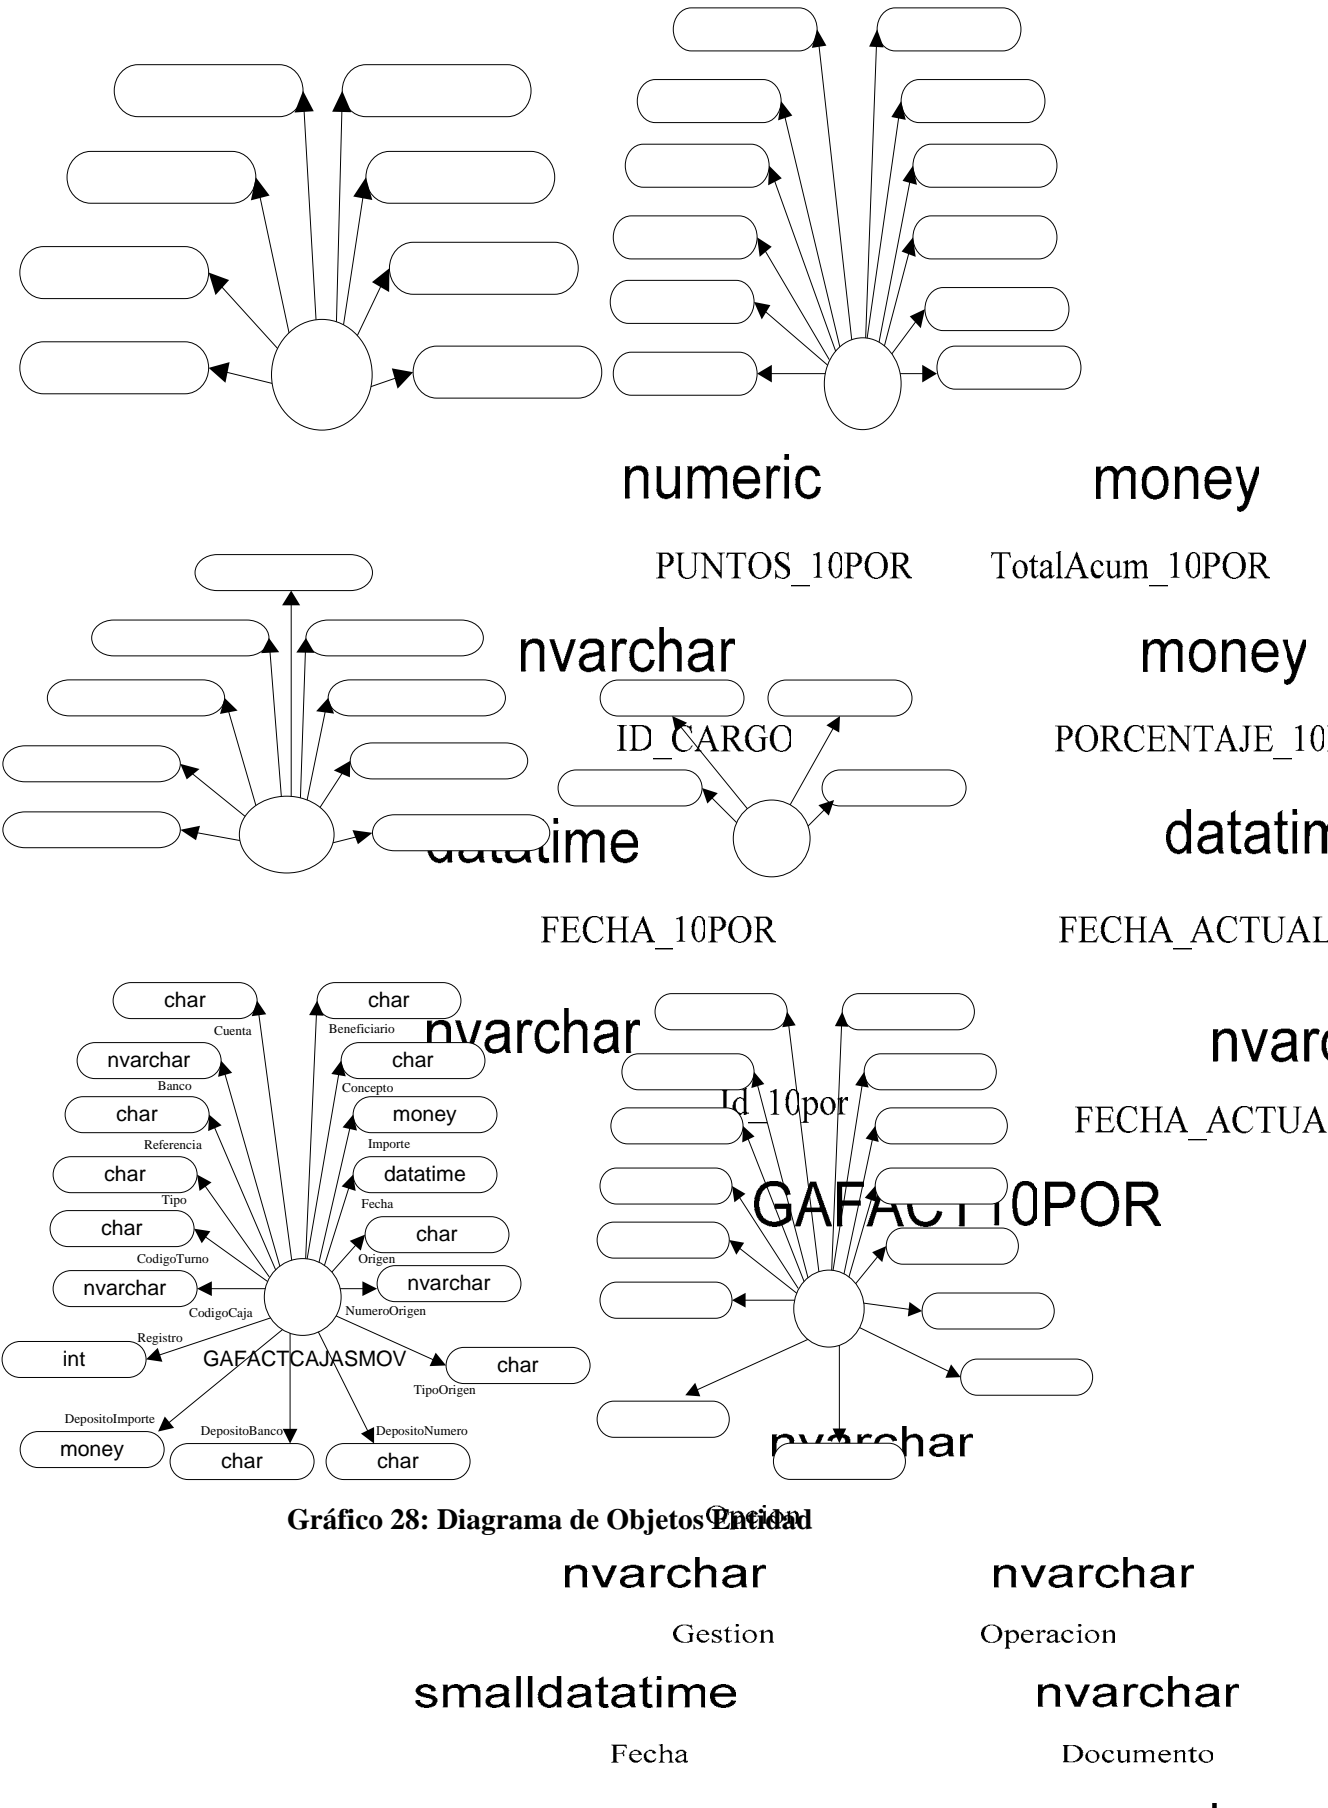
numeric

money

PUNTOS_10POR

TotalAcum_10POR

nvarchar

money

ID_CARGO

PORCENTAJE_10

datatime

datatim

FECHA_10POR

FECHA_ACTUAL

char

char

Cuenta

Beneficiario

nvarchar

nvarchar

char

nvarc

Banco

Concepto

char

money

Id_10por

FECHA_ACTUA

Referencia

Importe

char

datatime

Tipo

Fecha

GAFACT10POR

char

char

CodigoTurno

Origen

nvarchar

nvarchar

CodigoCaja

NumeroOrigen

Registro

int

GAFACTCAJASMOV

char

TipoOrigen

DepositoImporte

DepositoBanco

DepositoNumero

money

char

char

nvarchar

Gráfico 28: Diagrama de Objetos Entidad

Opcion

nvarchar

nvarchar

Gestion

Operacion

smalldatatime

nvarchar

Fecha

Documento